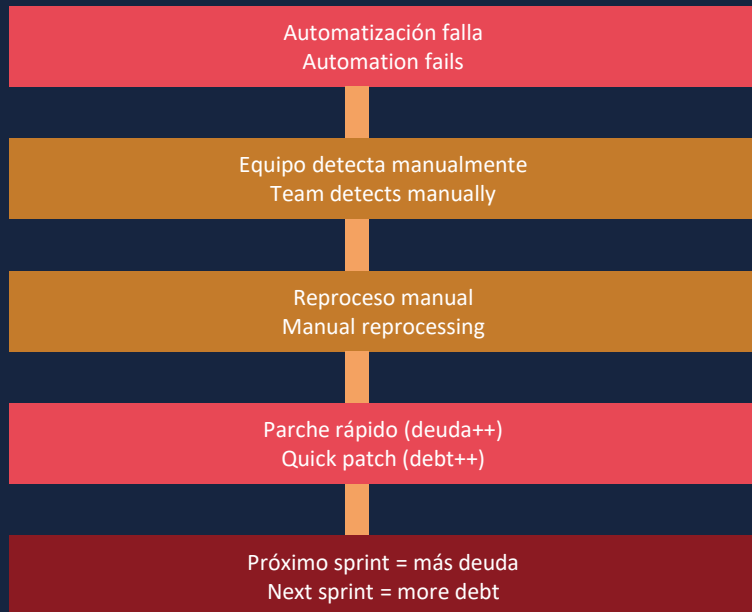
Automatización falla
Automation fails

Equipo detecta manualmente
Team detects manually

Reproceso manual
Manual reprocessing

Parche rápido (deuda++)
Quick patch (debt++)

Próximo sprint = más deuda
Next sprint = more debt